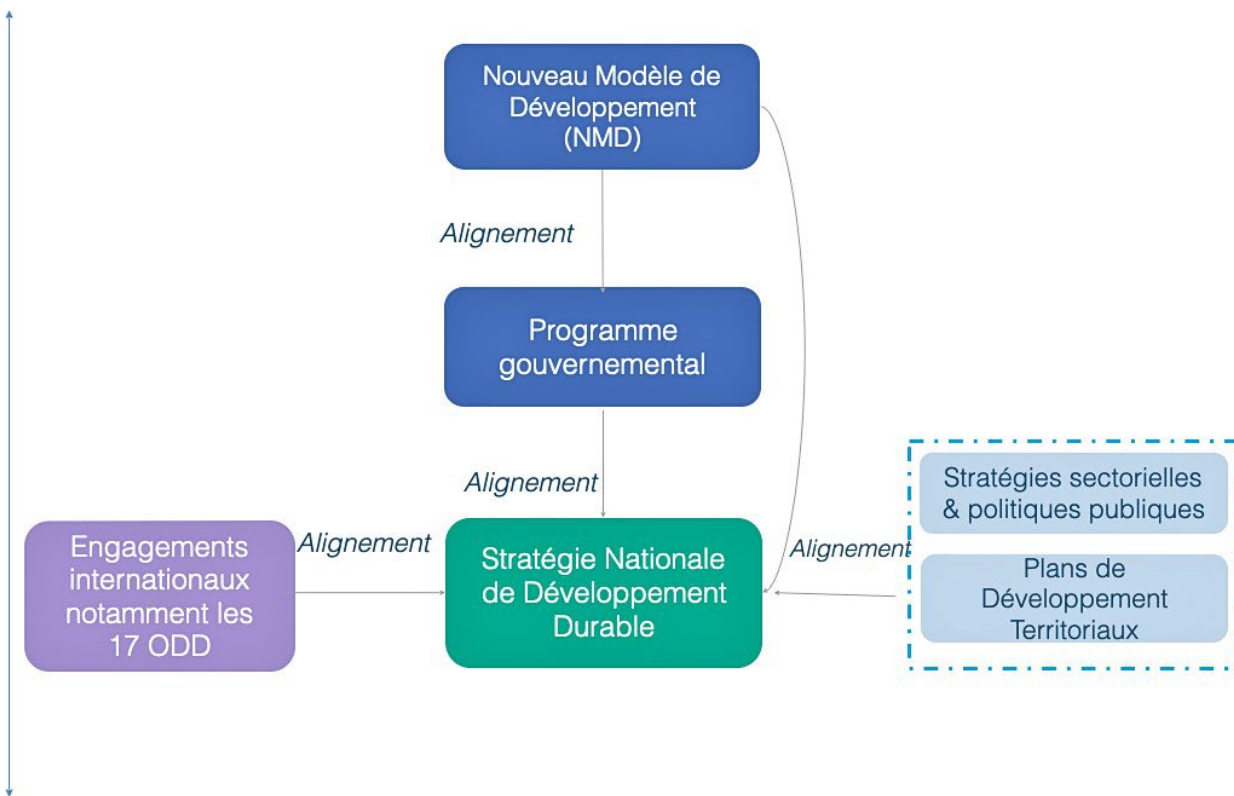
Nouveau Modèle de Développement (NMD)

Alignement

Programme gouvernemental

Alignement

Engagements internationaux notamment les 17 ODD

Alignement

Stratégie Nationale de Développement Durable

Alignement

Stratégies sectorielles & politiques publiques

Plans de Développement Territoriaux